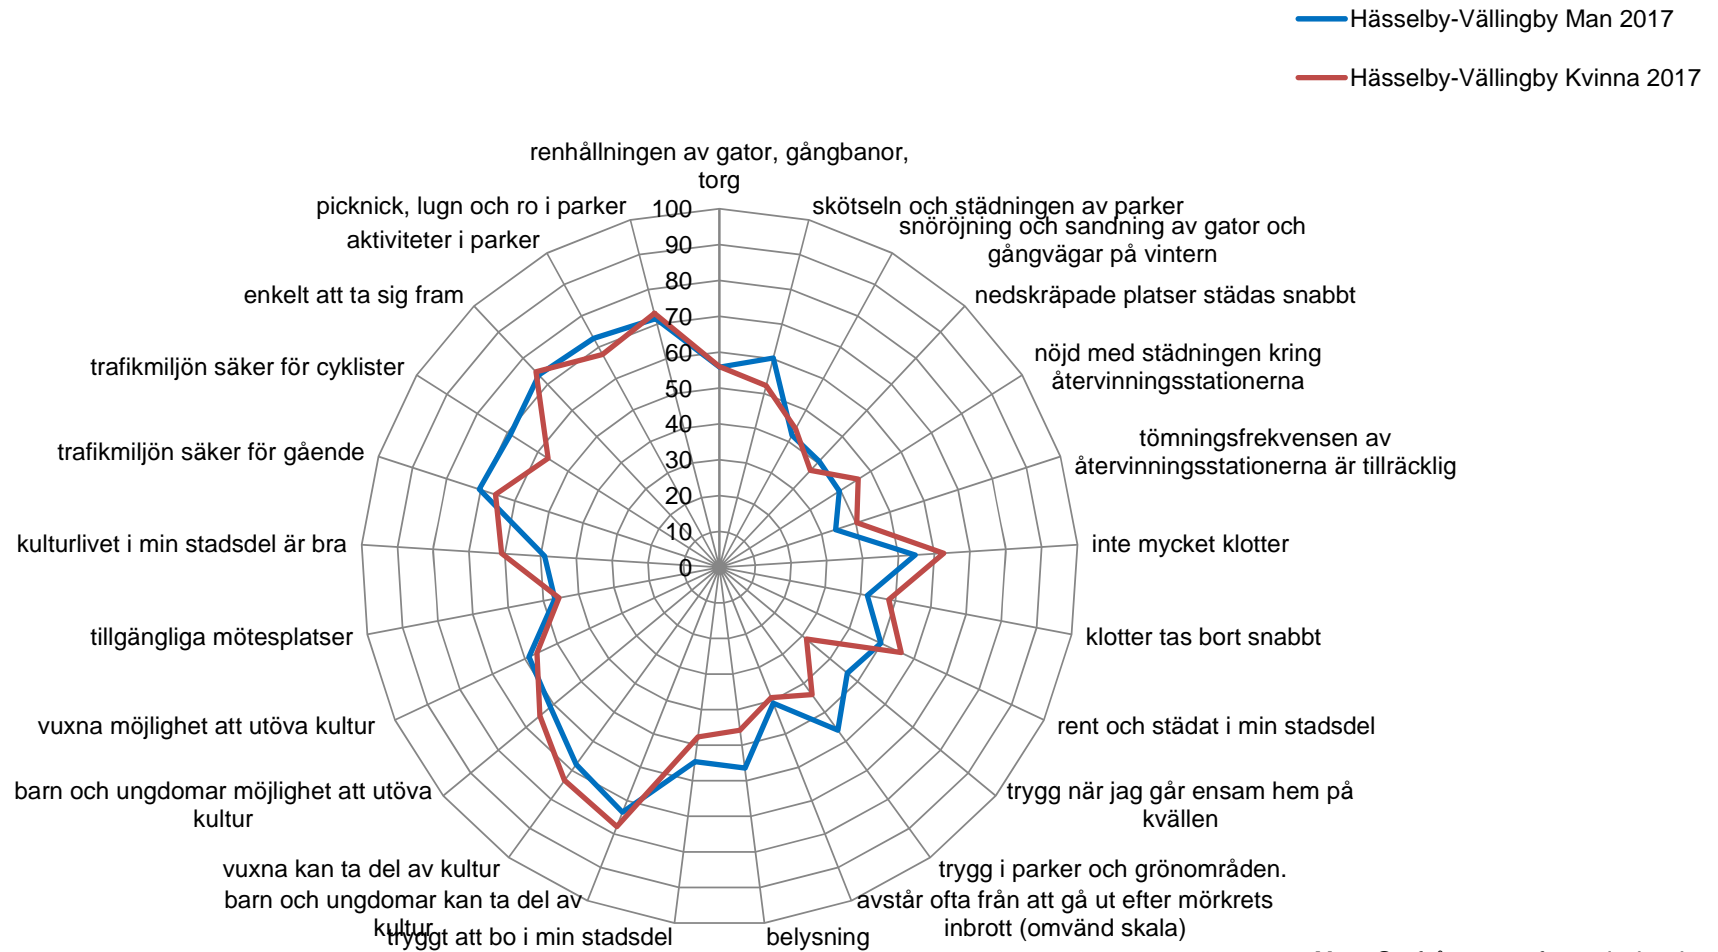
Hässelby-Vällingby Man 2017

Hässelby-Vällingby Kvinna 2017

renhållningen av gator, gångbanor, torg

skötseln och städningen av parker

snöröjning och sandning av gator och gångvägar på vintern

nedskräpade platser städas snabbt

nöjd med städningen kring återvinningsstationerna

tömningsfrekvensen av återvinningsstationerna är tillräcklig

inte mycket klotter

klotter tas bort snabbt

rent och städat i min stadsdel

trygg när jag går ensam hem på kvällen

trygg i parker och grönområden.

avstår ofta från att gå ut efter mörkrets inbrott (omvänd skala)

belysning

tryggt att bo i min stadsdel

barn och ungdomar kan ta del av kultur

vuxna kan ta del av kultur

barn och ungdomar möjlighet att utöva kultur

vuxna möjlighet att utöva kultur

tillgängliga mötesplatser

kulturlivet i min stadsdel är bra

trafikmiljön säker för gående

trafikmiljön säker för cyklister

enkelt att ta sig fram

aktiviteter i parker

picknick, lugn och ro i parker

100
90
80
70
60
50
40
30
20
10
0